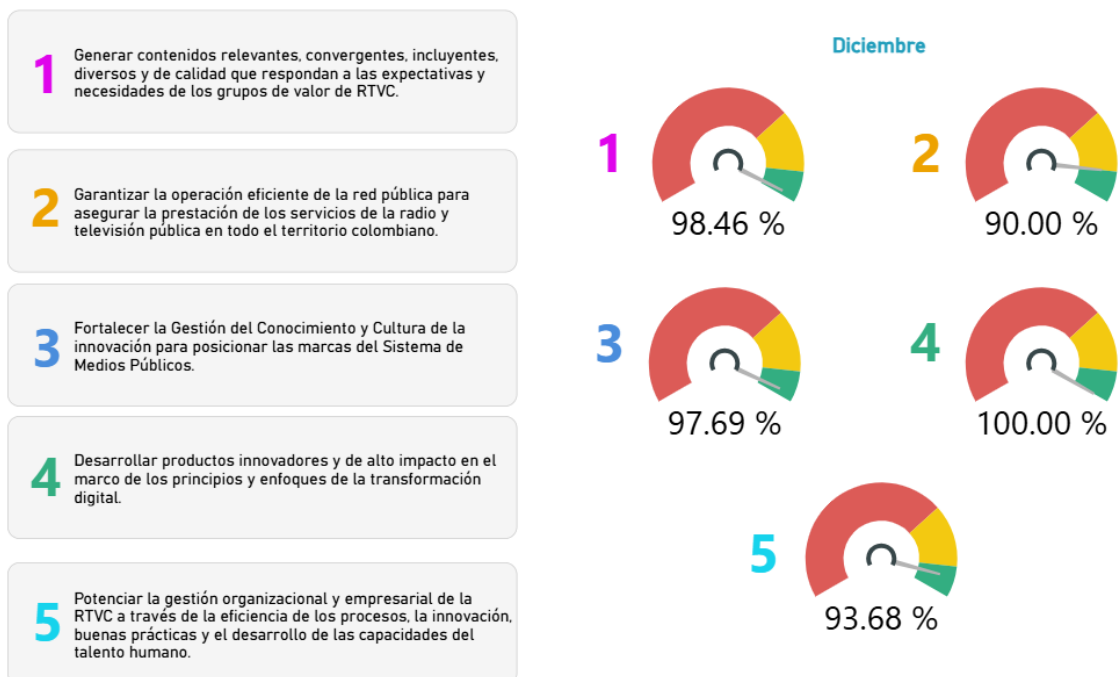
1 Generar contenidos relevantes, convergentes, incluyentes, diversos y de calidad que respondan a las expectativas y necesidades de los grupos de valor de RTVC.

2 Garantizar la operación eficiente de la red pública para asegurar la prestación de los servicios de la radio y televisión pública en todo el territorio colombiano.

3 Fortalecer la Gestión del Conocimiento y Cultura de la innovación para posicionar las marcas del Sistema de Medios Públicos.

4 Desarrollar productos innovadores y de alto impacto en el marco de los principios y enfoques de la transformación digital.

5 Potenciar la gestión organizacional y empresarial de la RTVC a través de la eficiencia de los procesos, la innovación, buenas prácticas y el desarrollo de las capacidades del talento humano.

Diciembre

1
98.46 %

2
90.00 %

3
97.69 %

4
100.00 %

5
93.68 %